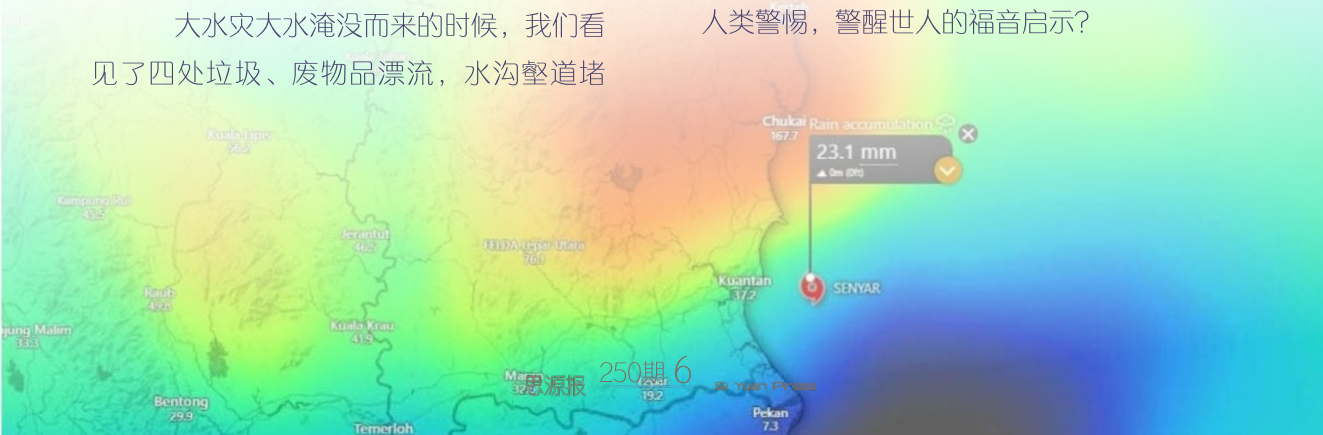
大水灾大水淹没而来的时候，我们看见了四处垃圾、废物品漂流，水沟壑道堵

人类警惕，警醒世人的福音启示？

Chukai
167.7

Rain accumulation

23.1 mm

▲ 0m (0ft)

Kuala Lipis
56.2

Kampung Ruil
43.5

Jerantut
46.2

FELDA Lepar Utara
76.1

Kuantan
37.2

SENYAR

Raub
45.5

jung Malim
33.3

Kuala Krau
41.9

Maran
32.6

Lepar
19.2

Bentong
29.9

Pekan
7.3

Temerloh

思源报 250期 6

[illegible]